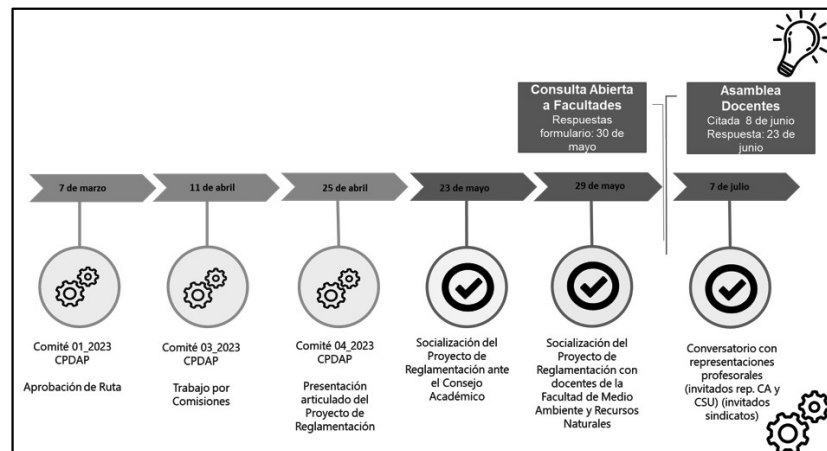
Consulta Abierta a Facultades
Respuestas formulario: 30 de mayo

Asamblea Docentes
Citada 8 de junio
Respuesta: 23 de junio

7 de marzo

11 de abril

25 de abril

23 de mayo

29 de mayo

7 de julio

Comité 01_2023 CPDAP

Aprobación de Ruta

Comité 03_2023 CPDAP

Trabajo por Comisiones

Comité 04_2023 CPDAP

Presentación articulado del Proyecto de Reglamentación

Socialización del Proyecto de Reglamentación ante el Consejo Académico

Socialización del Proyecto de Reglamentación con docentes de la Facultad de Medio Ambiente y Recursos Naturales

Conversatorio con representaciones profesorales (invitados rep. CA y CSU) (invitados sindicatos)